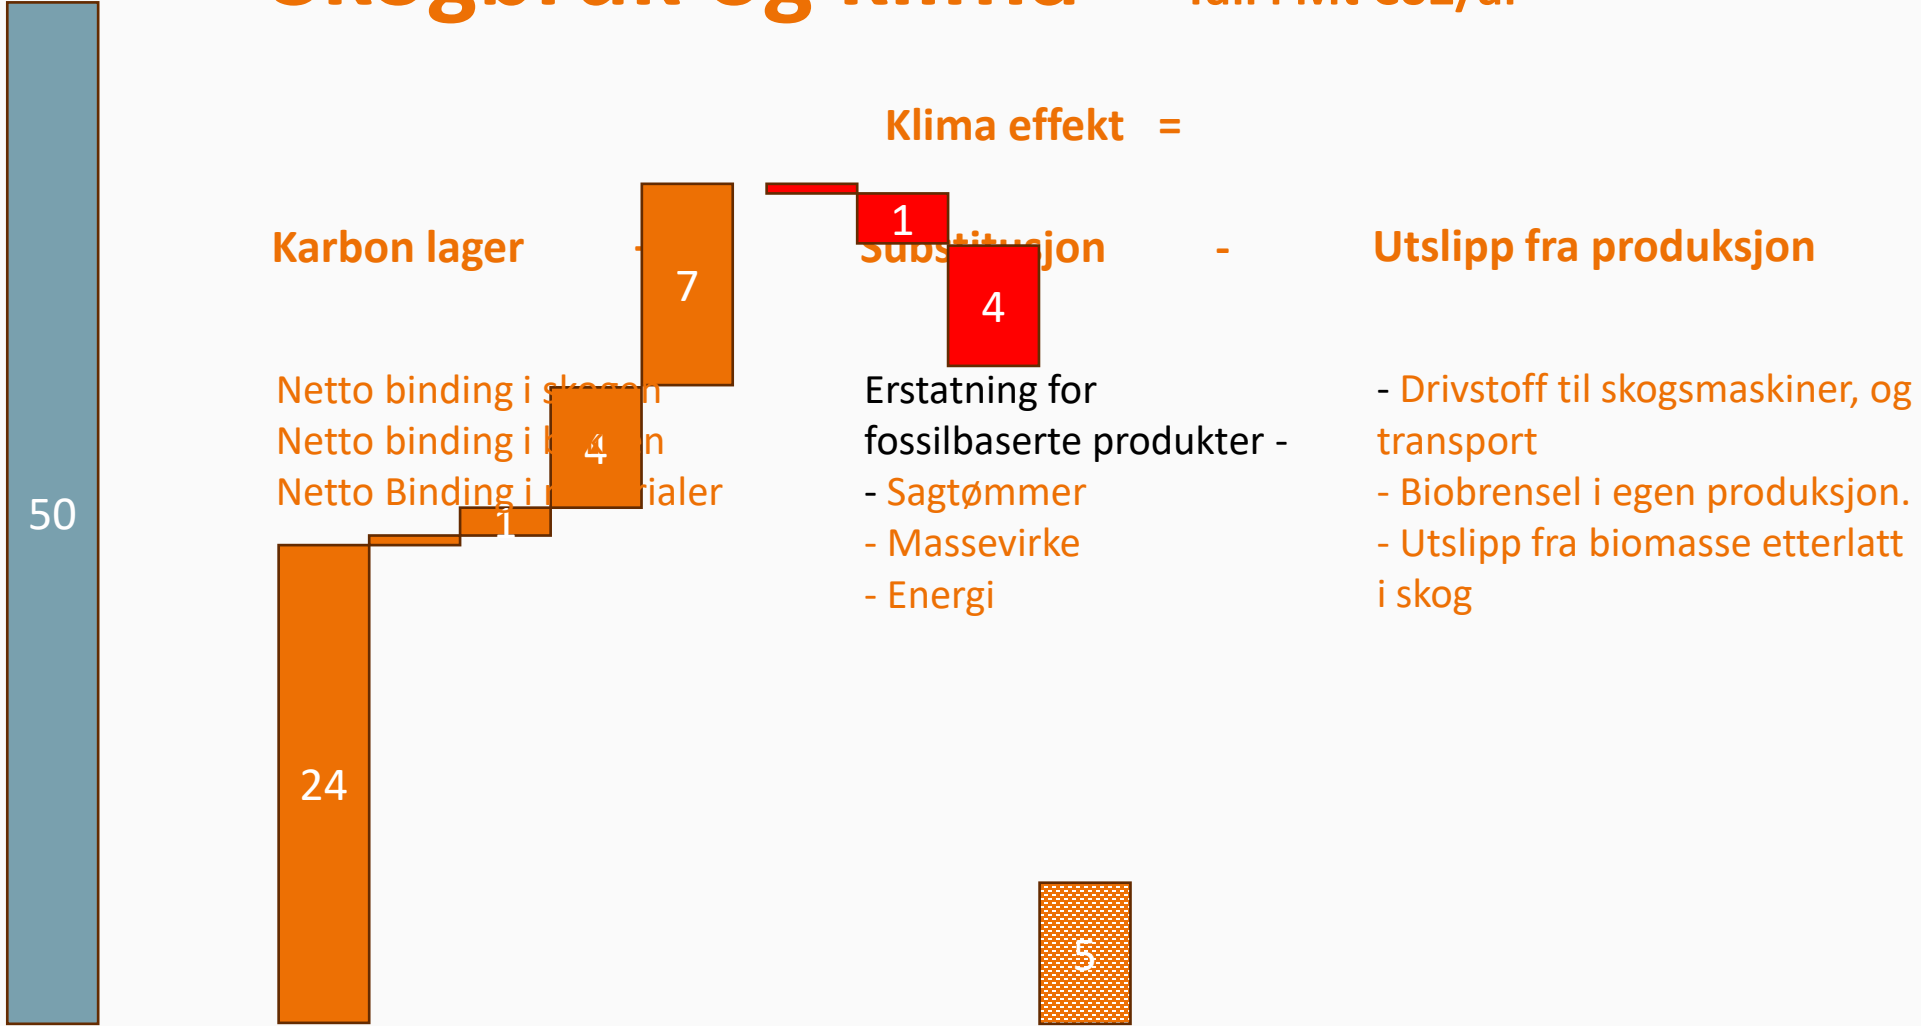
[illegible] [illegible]

Klima effekt =

Karbon lager - Substitusjon - Utslipp fra produksjon

Netto binding i skogen
Netto binding i b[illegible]n
Netto Binding i m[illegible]ialer

Erstatning for fossilbaserte produkter -
- Sagtømmer
- Massevirke
- Energi

- Drivstoff til skogsmaskiner, og transport
- Biobrensel i egen produksjon.
- Utslipp fra biomasse etterlatt i skog

50
24
1
4
7
1
4
5